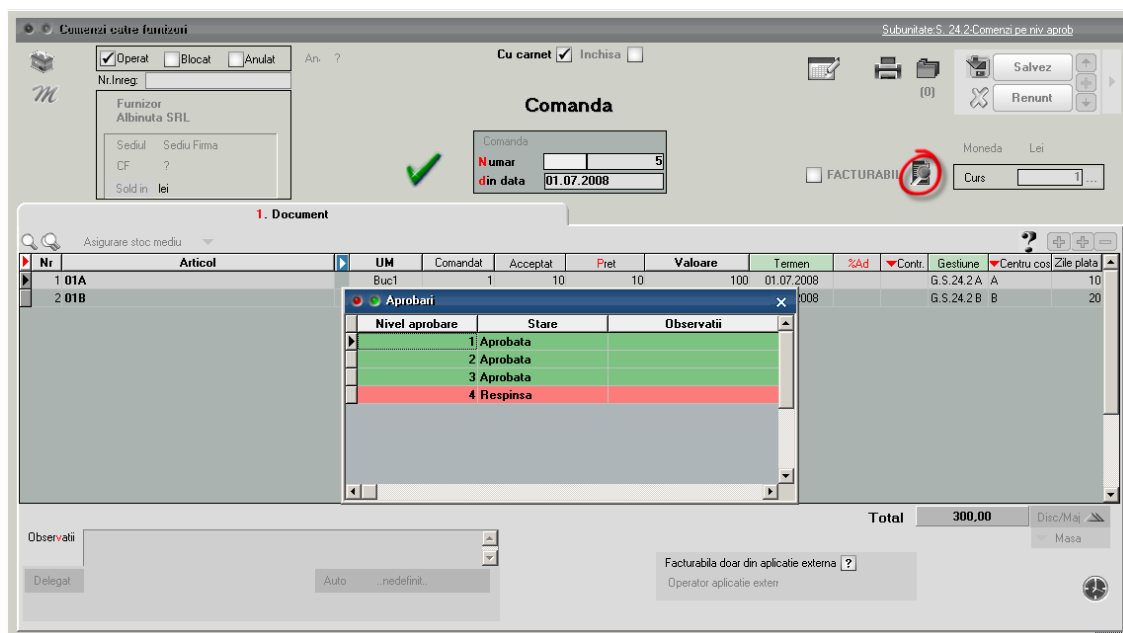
Comenzi catre furnizori
Subunitate:S. 24.2-Comenzi pe niv aprob

Operat Blocat Anulat An ?
Nr.Inreg:
Furnizor
Albinuta SRL
Sediul Sediu Firma
CF ?
Sold in lei

Cu carnet Inchisa
Comanda
Comanda
Numar 5
din data 01.07.2008

(0)
Salvez
Renunt
FACTURABIL
Moneda Lei
Curs 1 ...

1. Document
Asigurare stoc mediu
?

| Nr | Articol | UM | Comandat | Acceptat | Pret | Valoare | Termen | %Ad | Contr. | Gestiune | Centru cos | Zile plata |
|---|---|---|---|---|---|---|---|---|---|---|---|---|
| 1 | 01A | Buc1 | 1 | 10 | 10 | 100 | 01.07.2008 | | | G.S.24.2 A | A | 10 |
| 2 | 01B | | | | | | 2008 | | | G.S.24.2 B | B | 20 |

Aprobari
| Nivel aprobare | Stare | Observatii |
|---|---|---|
| 1 | Aprobata | |
| 2 | Aprobata | |
| 3 | Aprobata | |
| 4 | Respinsa | |

Total 300,00
Disc/Maj
Masa
Observatii
Delegat
Auto ...nedefinit..
Facturabila doar din aplicatie externa ?
Operator aplicatie extern